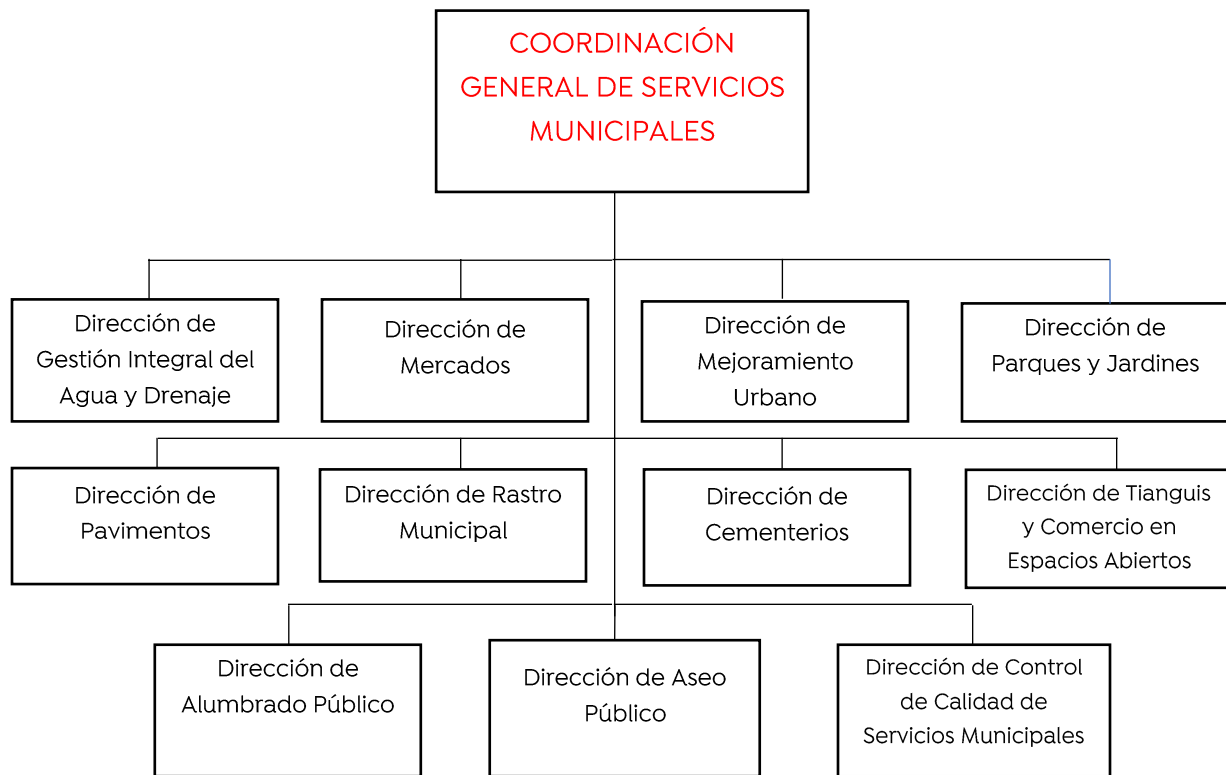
COORDINACIÓN GENERAL DE SERVICIOS MUNICIPALES

Dirección de Gestión Integral del Agua y Drenaje

Dirección de Mercados

Dirección de Mejoramiento Urbano

Dirección de Parques y Jardines

Dirección de Pavimentos

Dirección de Rastro Municipal

Dirección de Cementerios

Dirección de Tianguis y Comercio en Espacios Abiertos

Dirección de Alumbrado Público

Dirección de Aseo Público

Dirección de Control de Calidad de Servicios Municipales